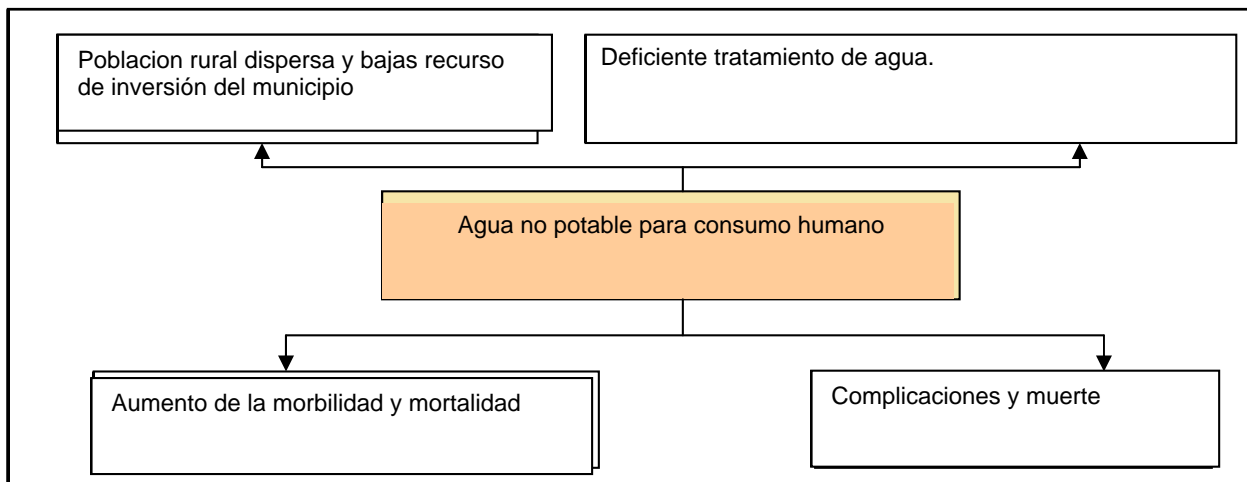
Poblacion rural dispersa y bajas recurso de inversión del municipio

Deficiente tratamiento de agua.

Agua no potable para consumo humano

Aumento de la morbilidad y mortalidad

Complicaciones y muerte